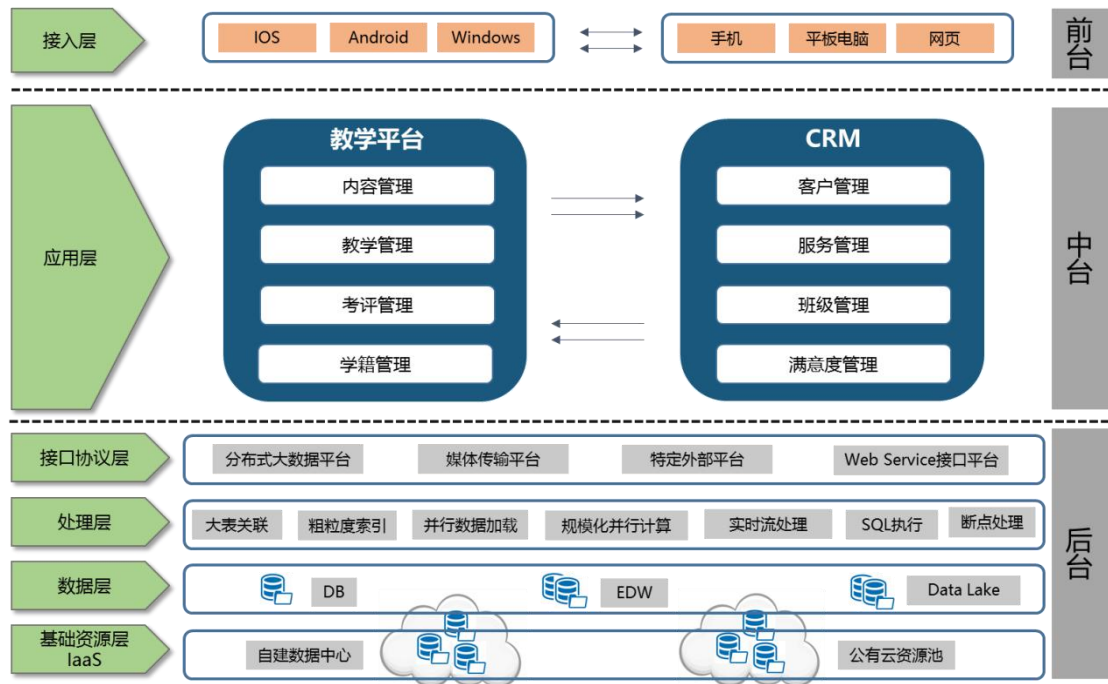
接入层

IOS Android Windows

手机 平板电脑 网页

前台

应用层

教学平台

内容管理

教学管理

考评管理

学籍管理

CRM

客户管理

服务管理

班级管理

满意度管理

中台

接口协议层

分布式大数据平台 媒体传输平台 特定外部平台 Web Service接口平台

处理层

大表关联 粗粒度索引 并行数据加载 规模化并行计算 实时流处理 SQL执行 断点处理

数据层

DB EDW Data Lake

基础资源层 IaaS

自建数据中心 公有云资源池

后台